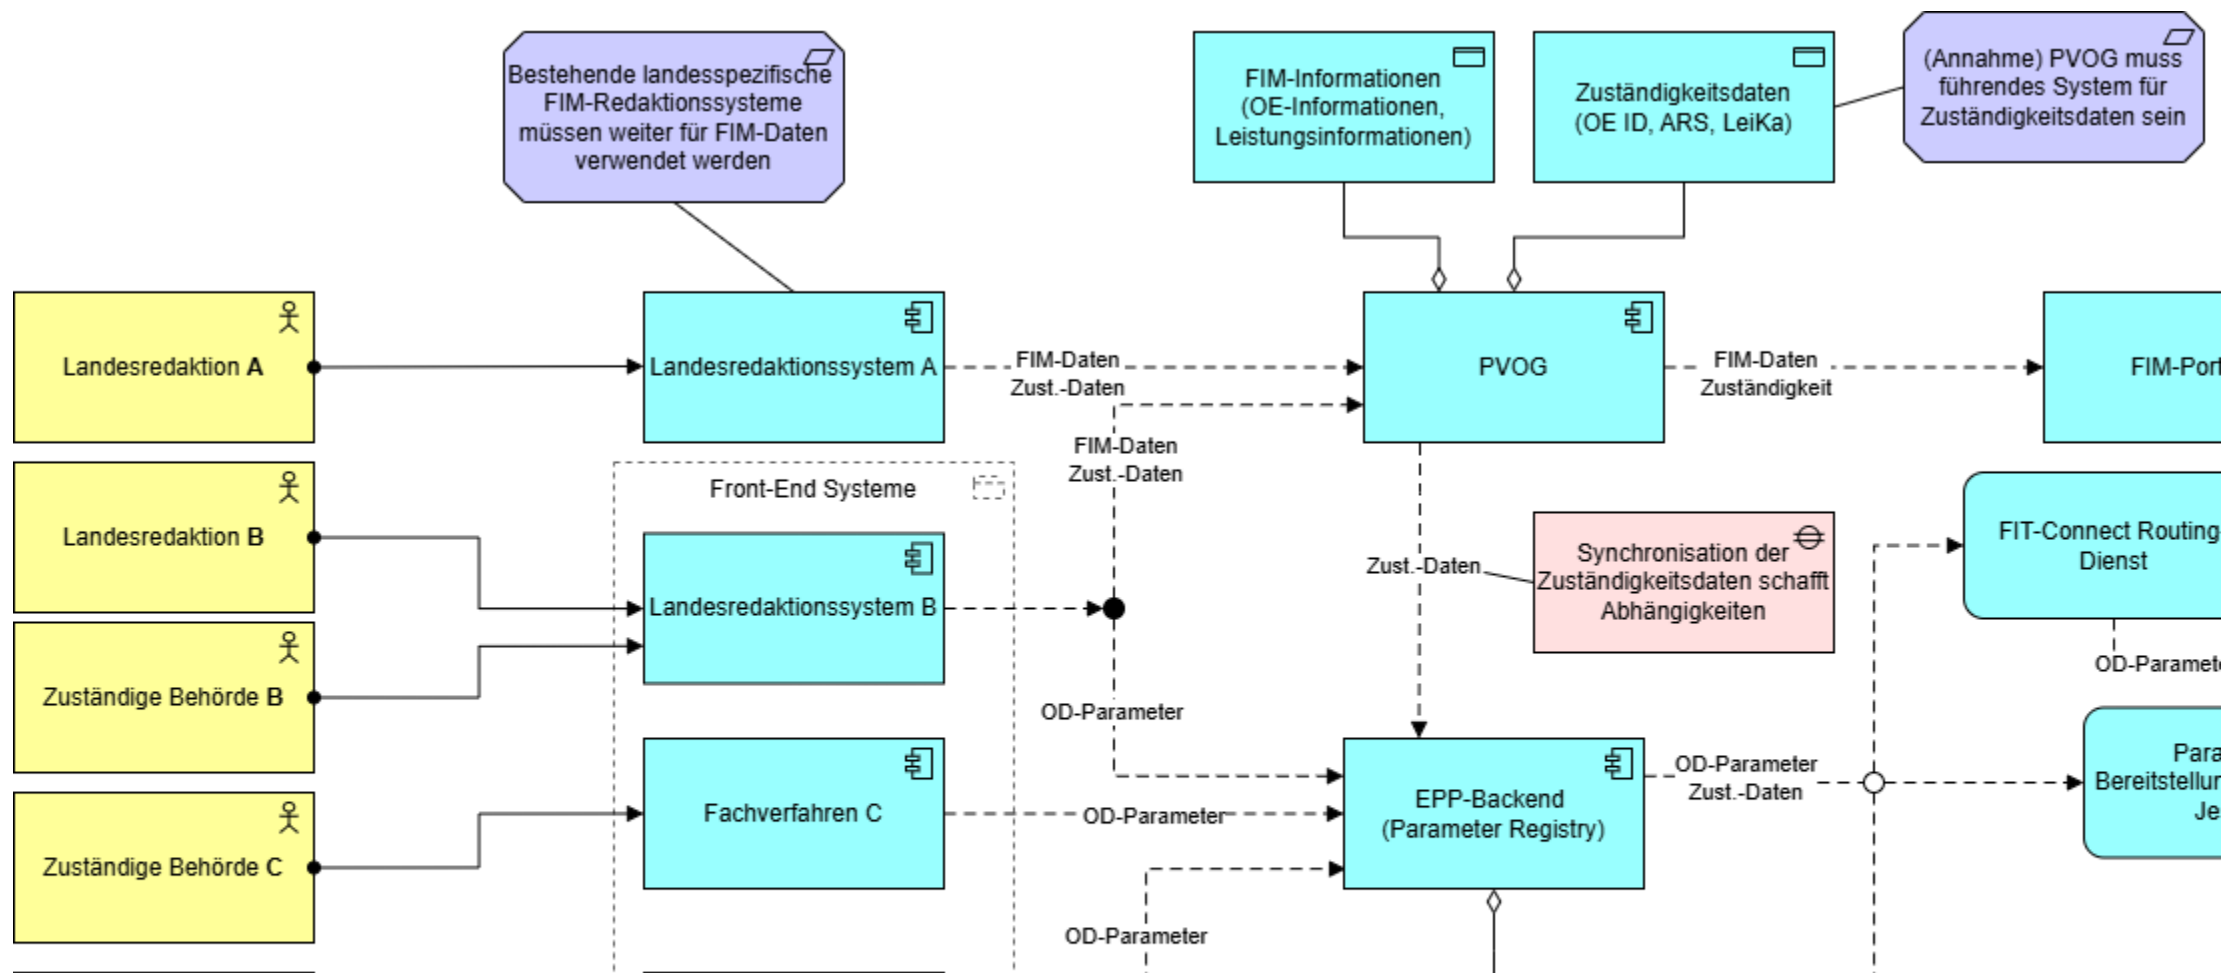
Bestehende landesspezifische FIM-Redaktionssysteme müssen weiter für FIM-Daten verwendet werden

FIM-Informationen (OE-Informationen, Leistungsinformationen)

Zuständigkeitsdaten (OE ID, ARS, LeiKa)

(Annahme) PVOG muss führendes System für Zuständigkeitsdaten sein

Landesredaktion A

Landesredaktionssystem A

FIM-Daten
Zust.-Daten

PVOG

FIM-Daten
Zuständigkeit

FIM-Port

FIM-Daten
Zust.-Daten

Front-End Systeme

Landesredaktion B

Landesredaktionssystem B

Zust.-Daten

Synchronisation der Zuständigkeitsdaten schafft Abhängigkeiten

FIT-Connect Routing Dienst

OD-Paramete

Zuständige Behörde B

OD-Parameter

Zuständige Behörde C

Fachverfahren C

OD-Parameter

EPP-Backend (Parameter Registry)

OD-Parameter
Zust.-Daten

Para
Bereitstellur
Je

OD-Parameter